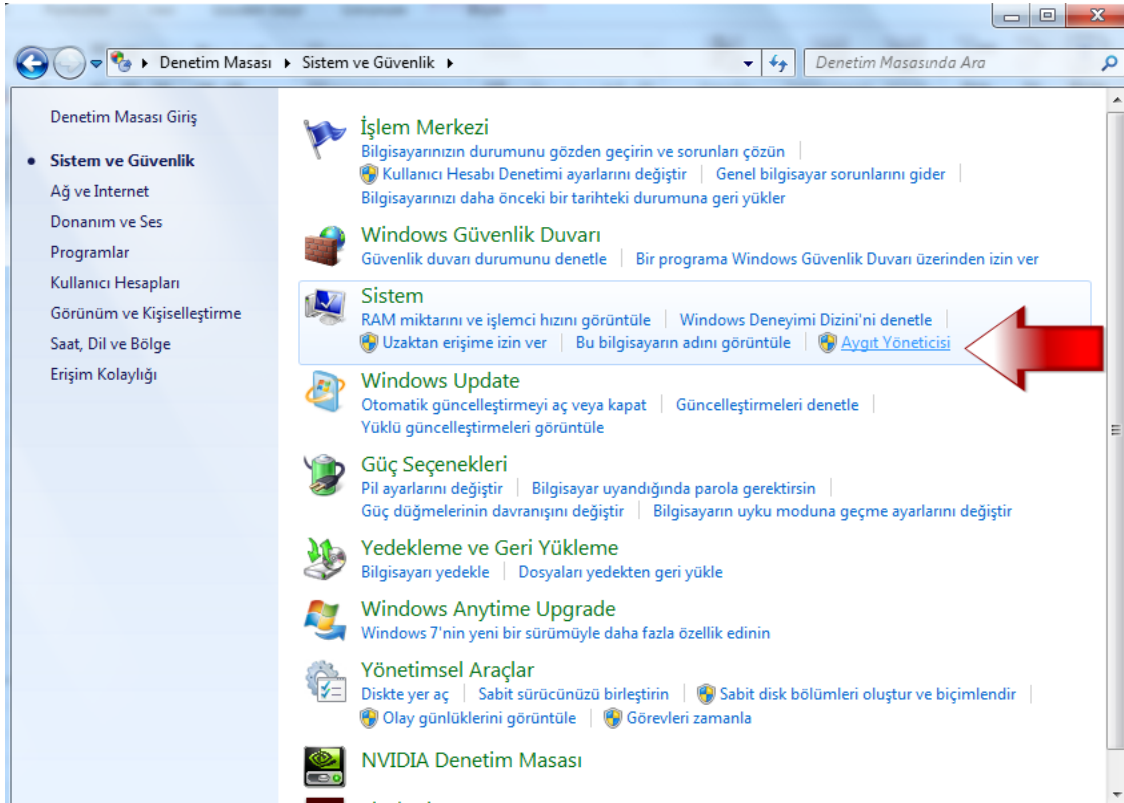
Denetim Masası ▸ Sistem ve Güvenlik ▸

Denetim Masasında Ara

Denetim Masası Giriş

• Sistem ve Güvenlik

Ağ ve Internet

Donanım ve Ses

Programlar

Kullanıcı Hesapları

Görünüm ve Kişiselleştirme

Saat, Dil ve Bölge

Erişim Kolaylığı

İşlem Merkezi

Bilgisayarınızın durumunu gözden geçirin ve sorunları çözün | Kullanıcı Hesabı Denetimi ayarlarını değiştir | Genel bilgisayar sorunlarını gider | Bilgisayarınızı daha önceki bir tarihteki durumuna geri yükler

Windows Güvenlik Duvarı

Güvenlik duvarı durumunu denetle | Bir programa Windows Güvenlik Duvarı üzerinden izin ver

Sistem

RAM miktarını ve işlemci hızını görüntüle | Windows Deneyimi Dizini'ni denetle | Uzaktan erişime izin ver | Bu bilgisayarın adını görüntüle | Aygıt Yöneticisi

Windows Update

Otomatik güncelleştirmeyi aç veya kapat | Güncelleştirmeleri denetle | Yüklü güncelleştirmeleri görüntüle

Güç Seçenekleri

Pil ayarlarını değiştir | Bilgisayar uyandığında parola gerektirsin | Güç düğmelerinin davranışını değiştir | Bilgisayarın uyku moduna geçme ayarlarını değiştir

Yedekleme ve Geri Yükleme

Bilgisayarı yedekle | Dosyaları yedekten geri yükle

Windows Anytime Upgrade

Windows 7'nin yeni bir sürümüyle daha fazla özellik edinin

Yönetimsel Araçlar

Diskte yer aç | Sabit sürücünüzü birleştirin | Sabit disk bölümleri oluştur ve biçimlendir | Olay günlüklerini görüntüle | Görevleri zamanla

NVIDIA Denetim Masası